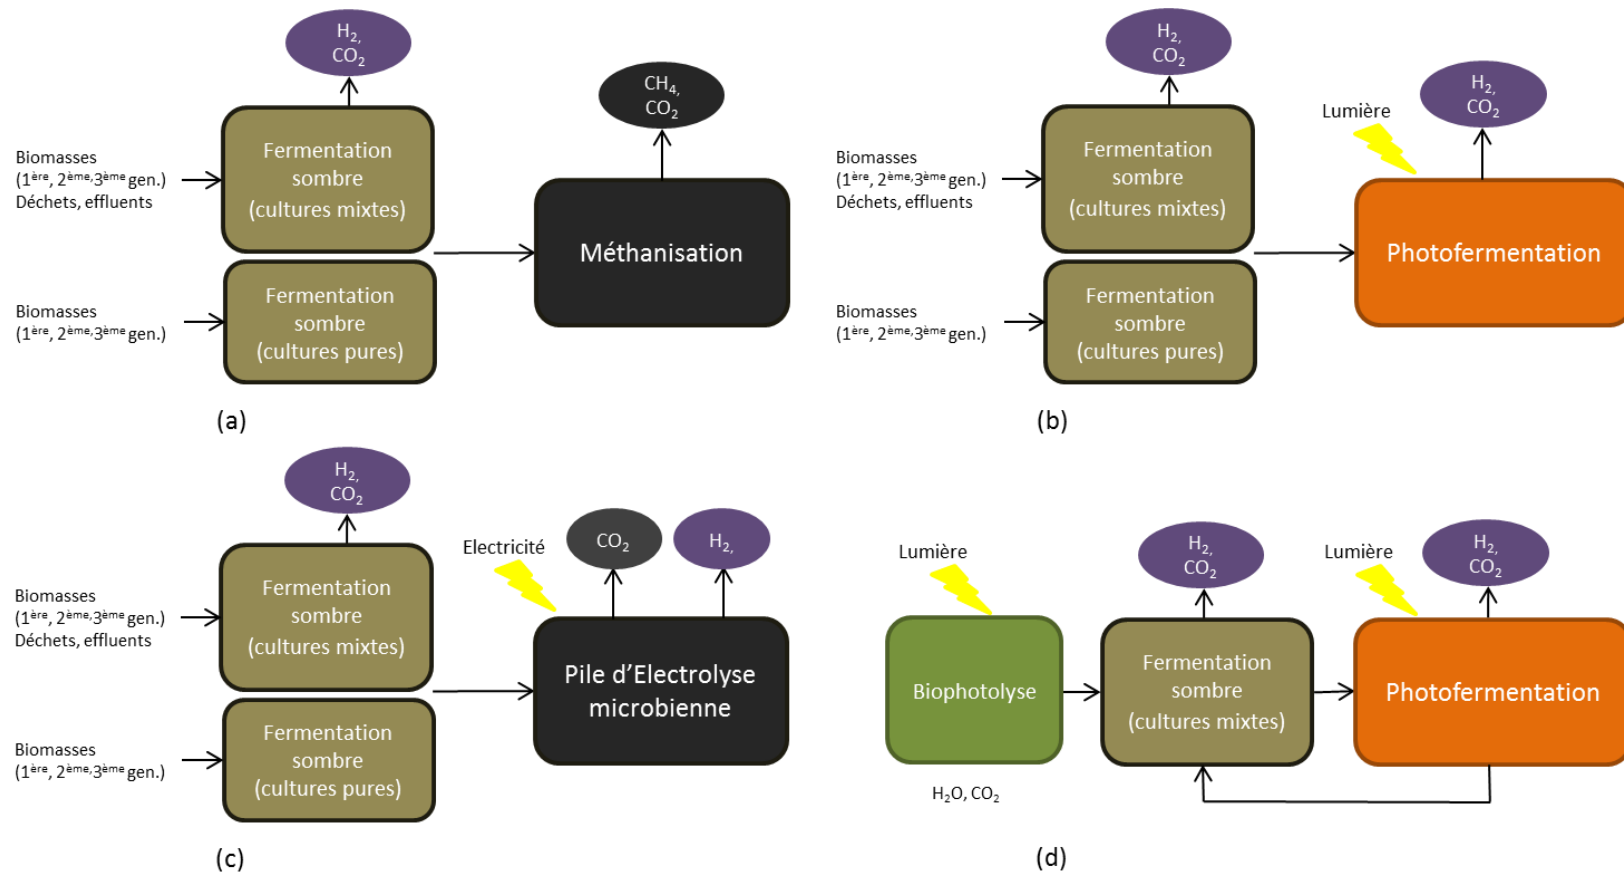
$H_2$, $CO_2$

$CH_4$, $CO_2$

Biomasses ($1^{ère}$, $2^{ème}$,$3^{ème}$ gen.) Déchets, effluents

Fermentation sombre (cultures mixtes)

Méthanisation

Biomasses ($1^{ère}$, $2^{ème}$,$3^{ème}$ gen.)

Fermentation sombre (cultures pures)

(a)

$H_2$, $CO_2$

Lumière

$H_2$, $CO_2$

Biomasses ($1^{ère}$, $2^{ème}$,$3^{ème}$ gen.) Déchets, effluents

Fermentation sombre (cultures mixtes)

Photofermentation

Biomasses ($1^{ère}$, $2^{ème}$,$3^{ème}$ gen.)

Fermentation sombre (cultures pures)

(b)

$H_2$, $CO_2$

Electricité

$CO_2$

$H_2$,

Biomasses ($1^{ère}$, $2^{ème}$,$3^{ème}$ gen.) Déchets, effluents

Fermentation sombre (cultures mixtes)

Pile d'Electrolyse microbienne

Biomasses ($1^{ère}$, $2^{ème}$,$3^{ème}$ gen.)

Fermentation sombre (cultures pures)

(c)

Lumière

$H_2$, $CO_2$

Lumière

$H_2$, $CO_2$

Biophotolyse

Fermentation sombre (cultures mixtes)

Photofermentation

$H_2O$, $CO_2$

(d)